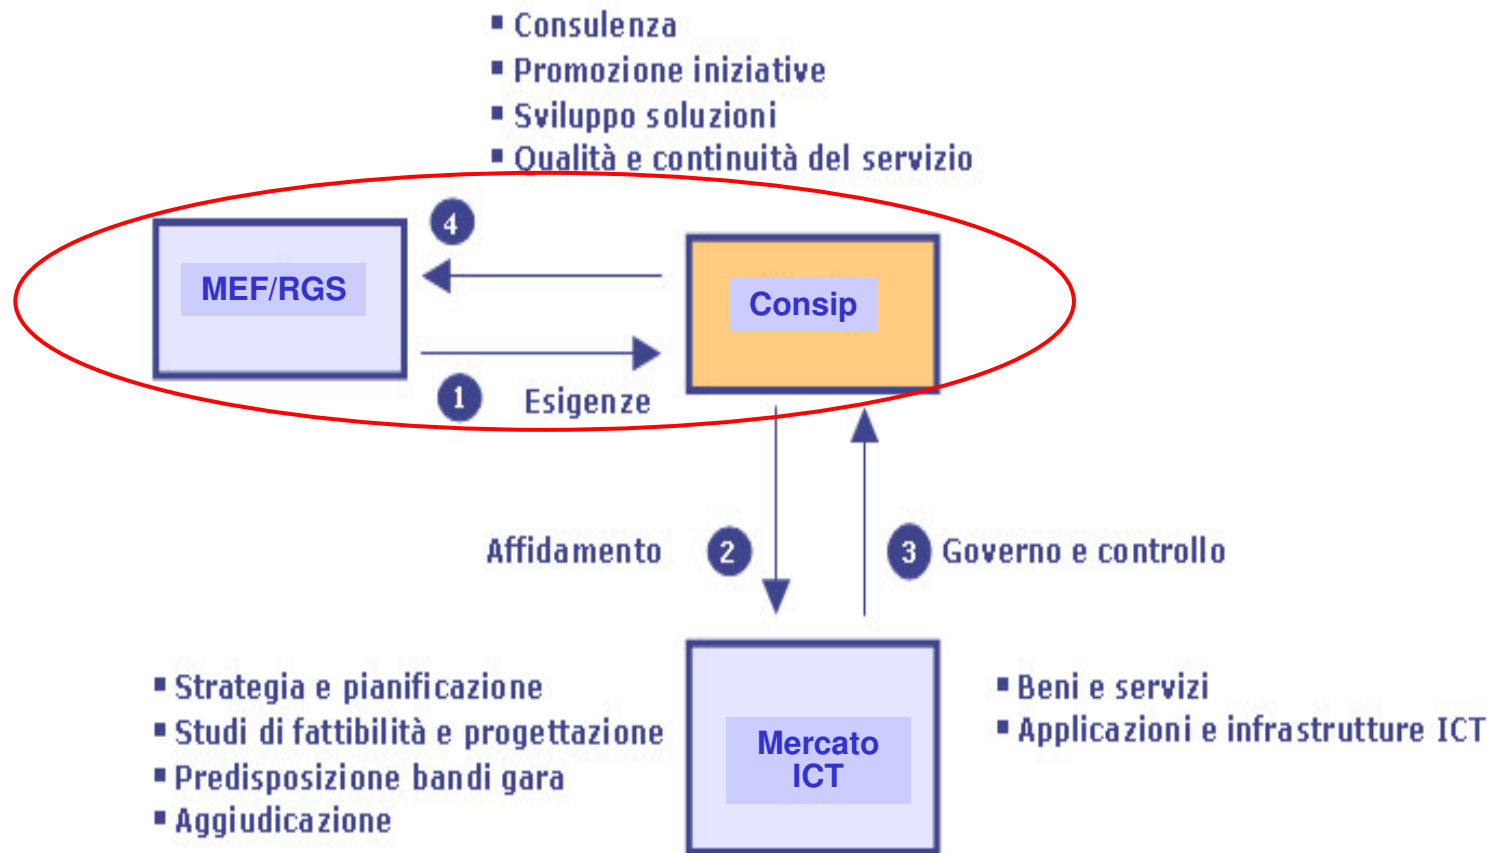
▪ Consulenza
▪ Promozione iniziative
▪ Sviluppo soluzioni
▪ Qualità e continuità del servizio

4

MEF/RGS

Consip

1 Esigenze

Affidamento 2

3 Governo e controllo

▪ Strategia e pianificazione
▪ Studi di fattibilità e progettazione
▪ Predisposizione bandi gara
▪ Aggiudicazione

Mercato ICT

▪ Beni e servizi
▪ Applicazioni e infrastrutture ICT